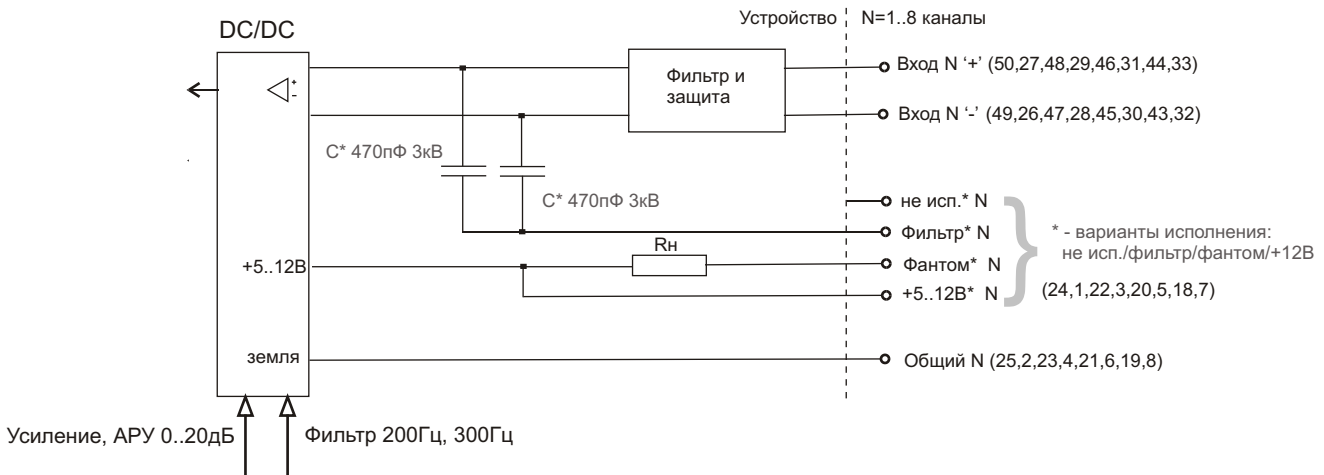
DC/DC

Устройство

N=1..8 каналы

Фильтр и защита

Вход N '+' (50,27,48,29,46,31,44,33)

Вход N '-' (49,26,47,28,45,30,43,32)

C* 470пФ 3кВ

C* 470пФ 3кВ

не исп.* N

Фильтр* N

* - варианты исполнения: не исп./фильтр/фантом/+12В

+5..12В

Rн

Фантом* N

+5..12В* N

(24,1,22,3,20,5,18,7)

земля

Общий N (25,2,23,4,21,6,19,8)

Усиление, АРУ 0..20дБ

Фильтр 200Гц, 300Гц